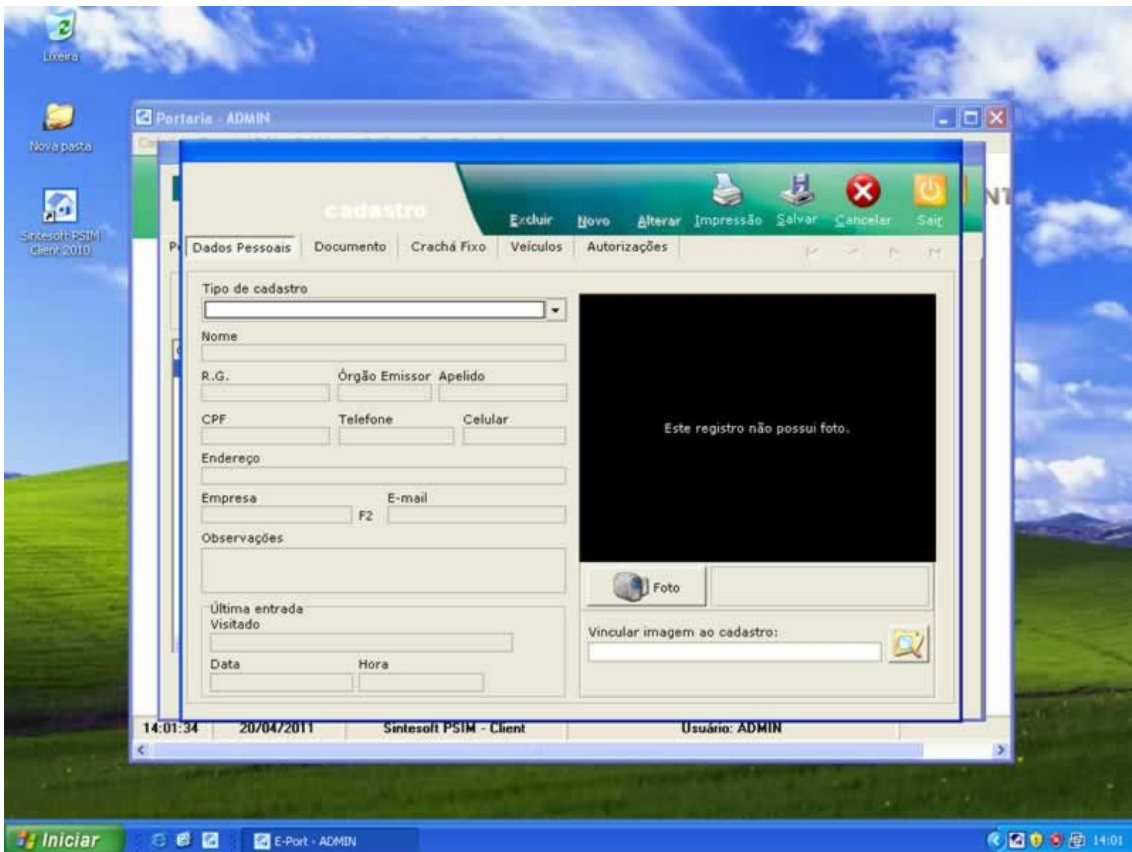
Lixeira

Nova pasta

Sintesoft PSIM Client 2010

Portaria - ADMIN

cadastro

Excluir Novo Alterar Impressão Salvar Cancelar Sair

NT

P

Dados Pessoais | Documento | Crachá Fixo | Veículos | Autorizações

Tipo de cadastro

Nome

R.G. Órgão Emissor Apelido

CPF Telefone Celular

Endereço

Empresa E-mail

F2

Observações

Última entrada

Visitado

Data Hora

Este registro não possui foto.

Foto

Vincular imagem ao cadastro:

14:01:34 | 20/04/2011 | Sintesoft PSIM - Client | Usuário: ADMIN

Iniciar

E-Port - ADMIN

14:01